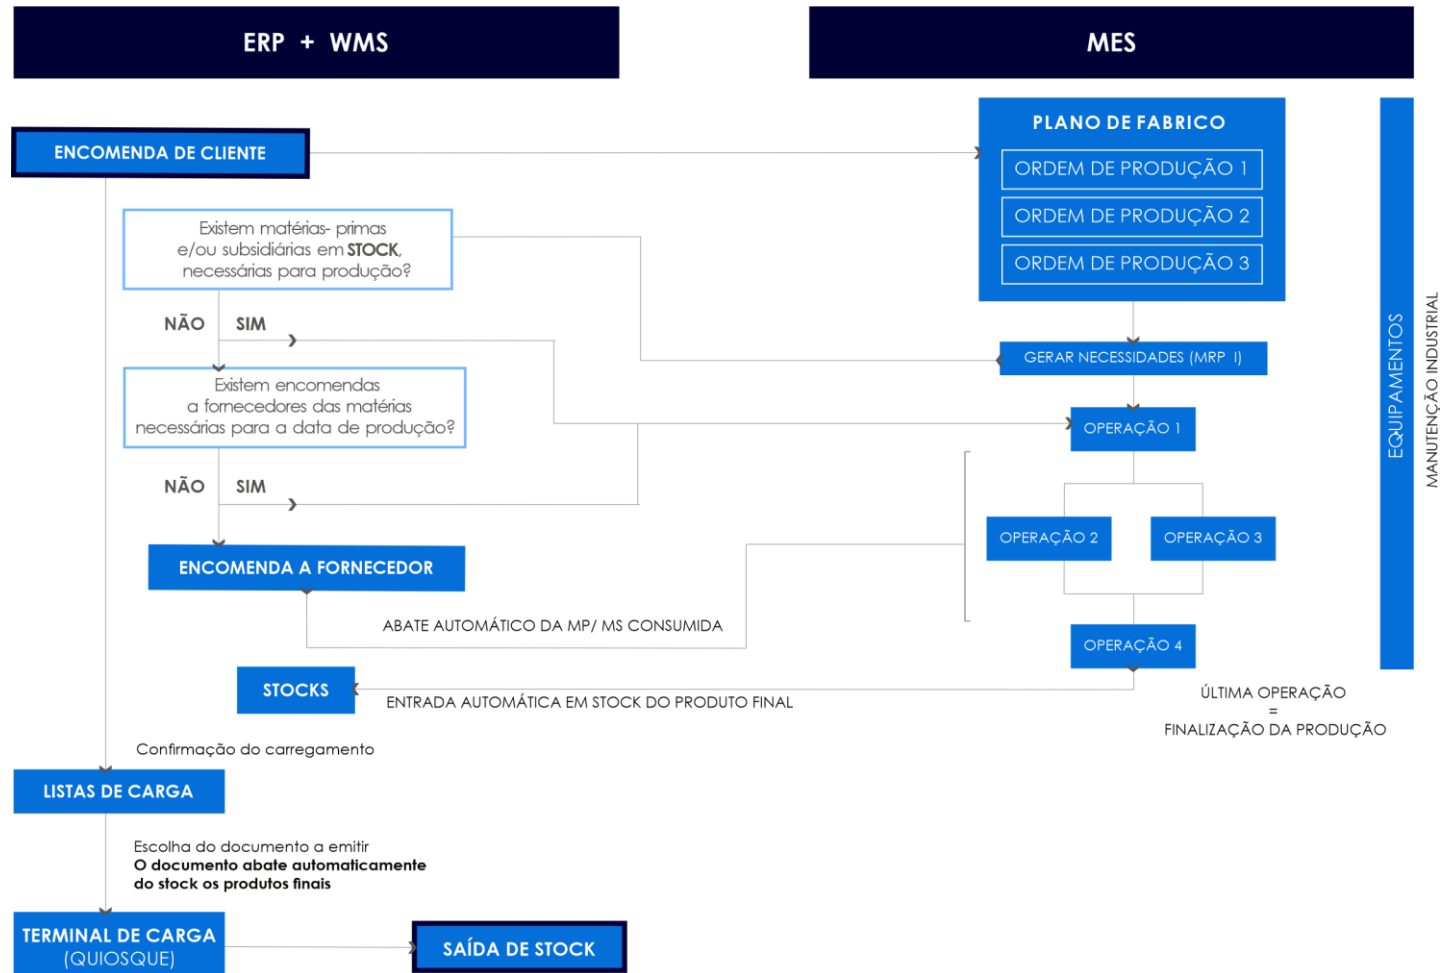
ERP + WMS

MES

ENCOMENDA DE CLIENTE

PLANO DE FABRICO

ORDEM DE PRODUÇÃO 1

ORDEM DE PRODUÇÃO 2

ORDEM DE PRODUÇÃO 3

Existem matérias- primas e/ou subsidiárias em STOCK, necessárias para produção?

NÃO SIM

GERAR NECESSIDADES (MRP I)

Existem encomendas a fornecedores das matérias necessárias para a data de produção?

OPERAÇÃO 1

NÃO SIM

OPERAÇÃO 2

OPERAÇÃO 3

ENCOMENDA A FORNECEDOR

ABATE AUTOMÁTICO DA MP/ MS CONSUMIDA

OPERAÇÃO 4

STOCKS

ENTRADA AUTOMÁTICA EM STOCK DO PRODUTO FINAL

ÚLTIMA OPERAÇÃO = FINALIZAÇÃO DA PRODUÇÃO

EQUIPAMENTOS

MANUTENÇÃO INDUSTRIAL

Confirmação do carregamento

LISTAS DE CARGA

Escolha do documento a emitir
O documento abate automaticamente do stock os produtos finais

TERMINAL DE CARGA (QUIOSQUE)

SAÍDA DE STOCK